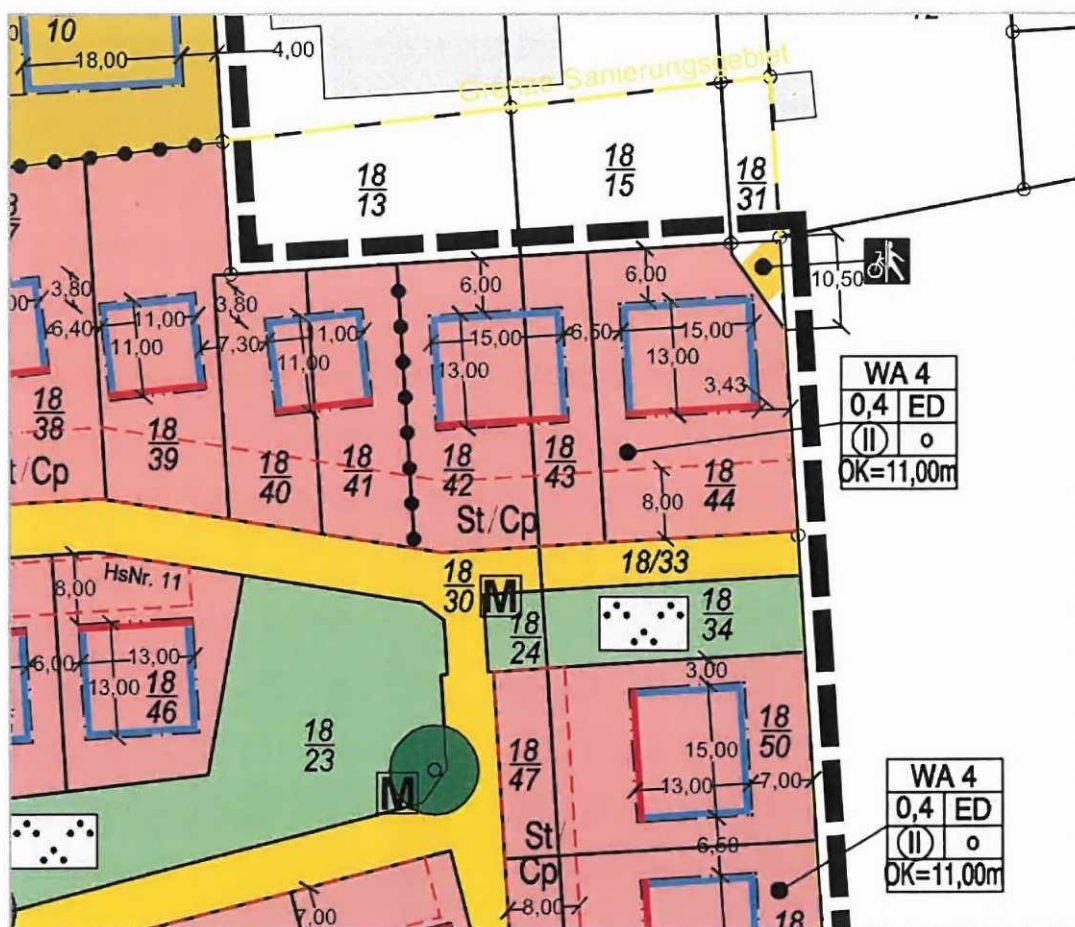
10
18,00
4,00
Grenze Sanierungsgebiet
$\frac{18}{13}$
$\frac{18}{15}$
$\frac{18}{31}$
10,50
3,80
6,40
11,00
11,00
3,80
7,30
11,00
1,00
6,00
15,00
13,00
6,50
6,00
15,00
13,00
3,43
WA 4
0,4 | ED
(II) | o
OK=11,00m
$\frac{18}{38}$
$\frac{18}{39}$
$\frac{18}{40}$
$\frac{18}{41}$
$\frac{18}{42}$
$\frac{18}{43}$
$\frac{18}{44}$
t/Cp
St/Cp
8,00
18/33
8,00
HsNr. 11
$\frac{18}{30}$
M
$\frac{18}{24}$
$\frac{18}{34}$
6,00
13,00
13,00
$\frac{18}{46}$
3,00
$\frac{18}{23}$
$\frac{18}{47}$
15,00
13,00
7,00
$\frac{18}{50}$
M
WA 4
0,4 | ED
(II) | o
OK=11,00m
St
Cp
6,50
8,00
7,00
18